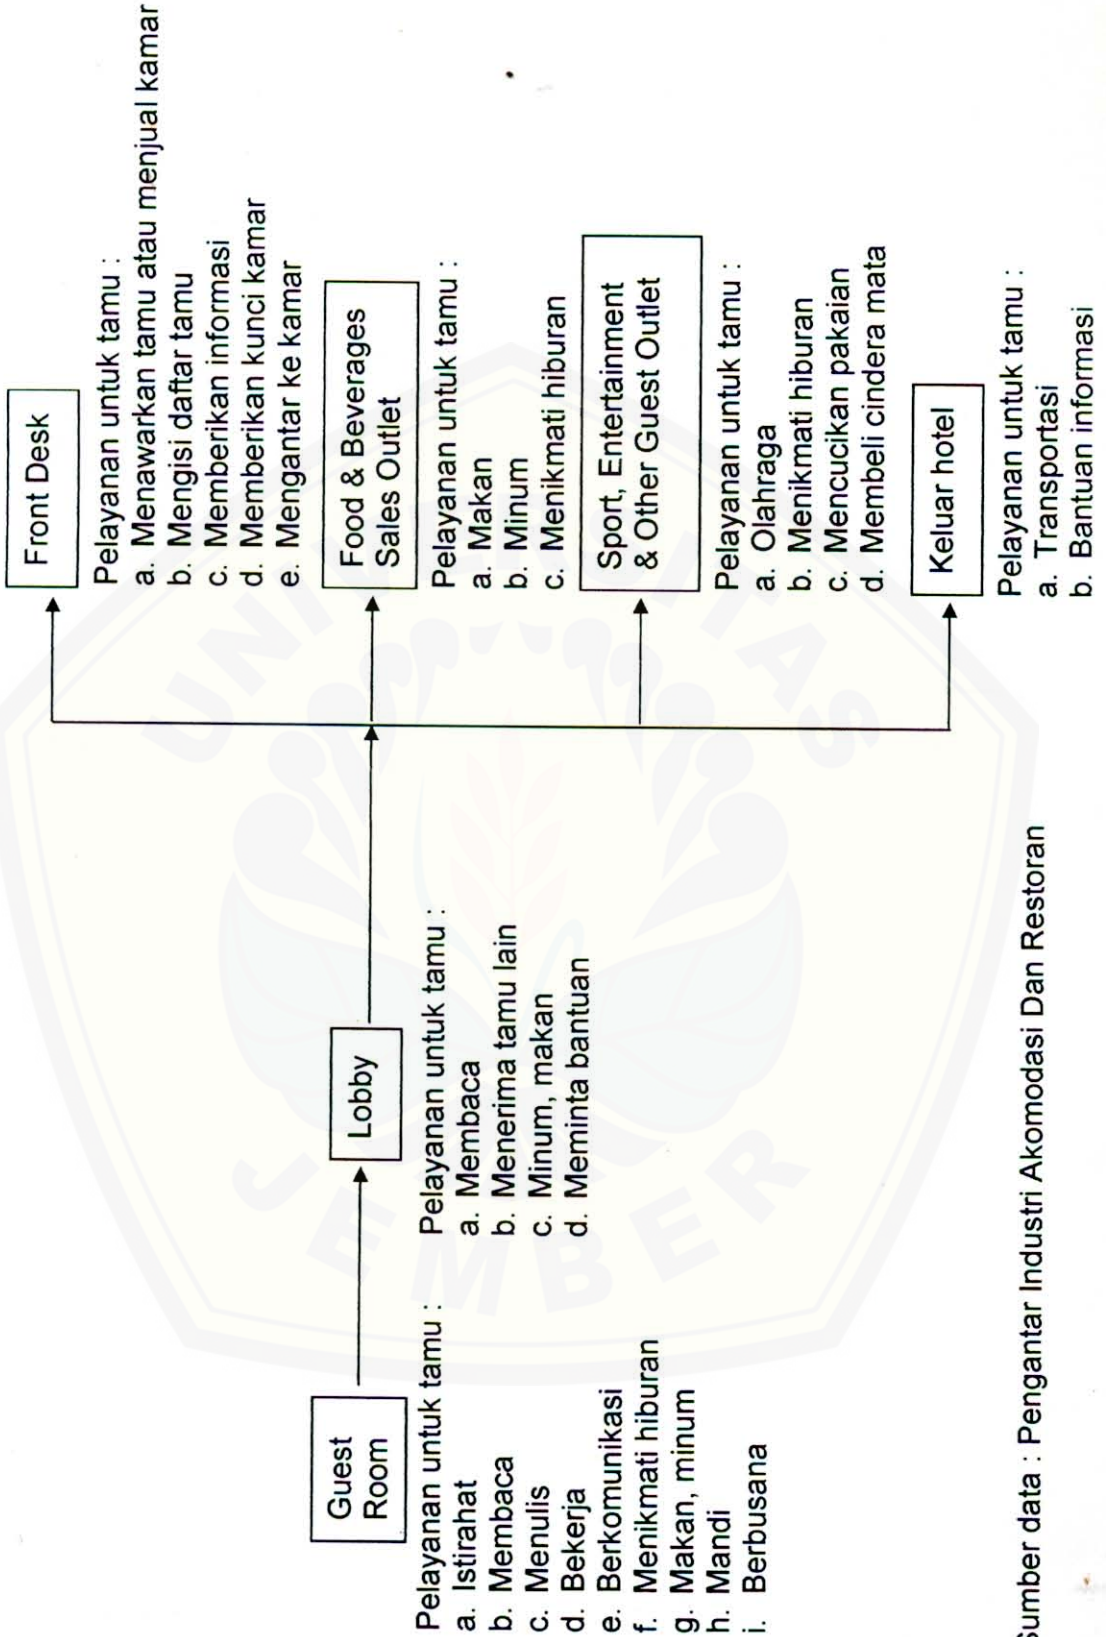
Guest Room

Pelayanan untuk tamu :
a. Istirahat
b. Membaca
c. Menulis
d. Bekerja
e. Berkomunikasi
f. Menikmati hiburan
g. Makan, minum
h. Mandi
i. Berbusana

Lobby

Pelayanan untuk tamu :
a. Membaca
b. Menerima tamu lain
c. Minum, makan
d. Meminta bantuan

Front Desk

Pelayanan untuk tamu :
a. Menawarkan tamu atau menjual kamar
b. Mengisi daftar tamu
c. Memberikan informasi
d. Memberikan kunci kamar
e. Mengantar ke kamar

Food & Beverages Sales Outlet

Pelayanan untuk tamu :
a. Makan
b. Minum
c. Menikmati hiburan

Sport, Entertainment & Other Guest Outlet

Pelayanan untuk tamu :
a. Olahraga
b. Menikmati hiburan
c. Mencucikan pakaian
d. Membeli cindera mata

Keluar hotel

Pelayanan untuk tamu :
a. Transportasi
b. Bantuan informasi

Sumber data : Pengantar Industri Akomodasi Dan Restoran